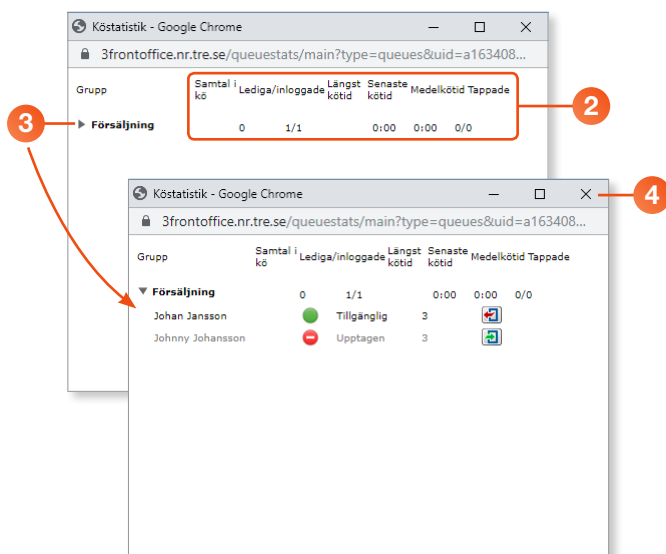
Köstatistik - Google Chrome

3frontoffice.nr.tre.se/queuestats/main?type=queues&uid=a163408...

| Grupp | Samtal i kö | Lediga/inloggade | Längst kötid | Senaste kötid | Medelkötid | Tappade |
|---|---|---|---|---|---|---|
| ▶ Försäljning | 0 | 1/1 | | 0:00 | 0:00 | 0/0 |

2

3

4

Köstatistik - Google Chrome

3frontoffice.nr.tre.se/queuestats/main?type=queues&uid=a163408...

| Grupp | Samtal i kö | Lediga/inloggade | Längst kötid | Senaste kötid | Medelkötid | Tappade |
|---|---|---|---|---|---|---|
| ▼ Försäljning | 0 | 1/1 | | 0:00 | 0:00 | 0/0 |
| Johan Jansson | | Tillgänglig | 3 | | | |
| Johnny Johansson | | Upptagen | 3 | | | |